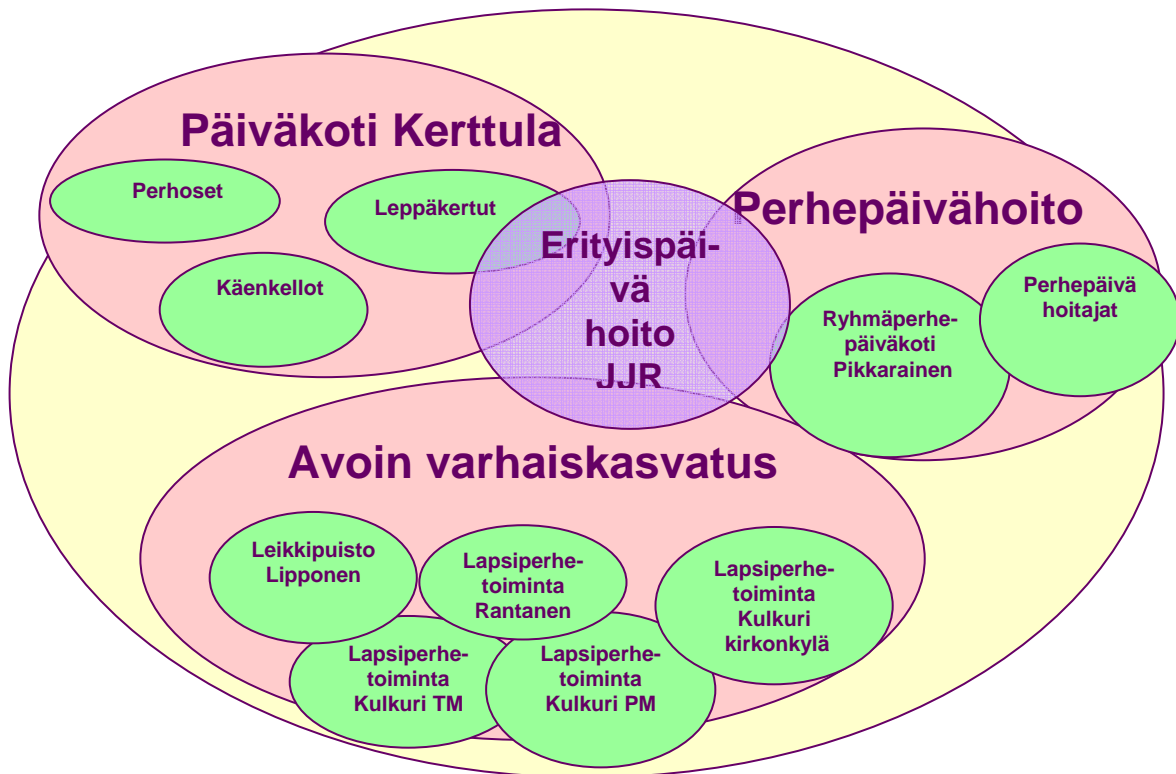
Päiväkoti Kerttula

Perhoset

Leppäkertut

Käenkellot

Erityispäivä hoito JJR

Perhepäivähoito

Ryhmäperhepäiväkoti Pikkarainen

Perhepäivä hoitajat

Avoin varhaiskasvatus

Leikkipuisto Lipponen

Lapsiperhetoiminta Rantanen

Lapsiperhetoiminta Kulkuri kirkonkylä

Lapsiperhetoiminta Kulkuri TM

Lapsiperhetoiminta Kulkuri PM